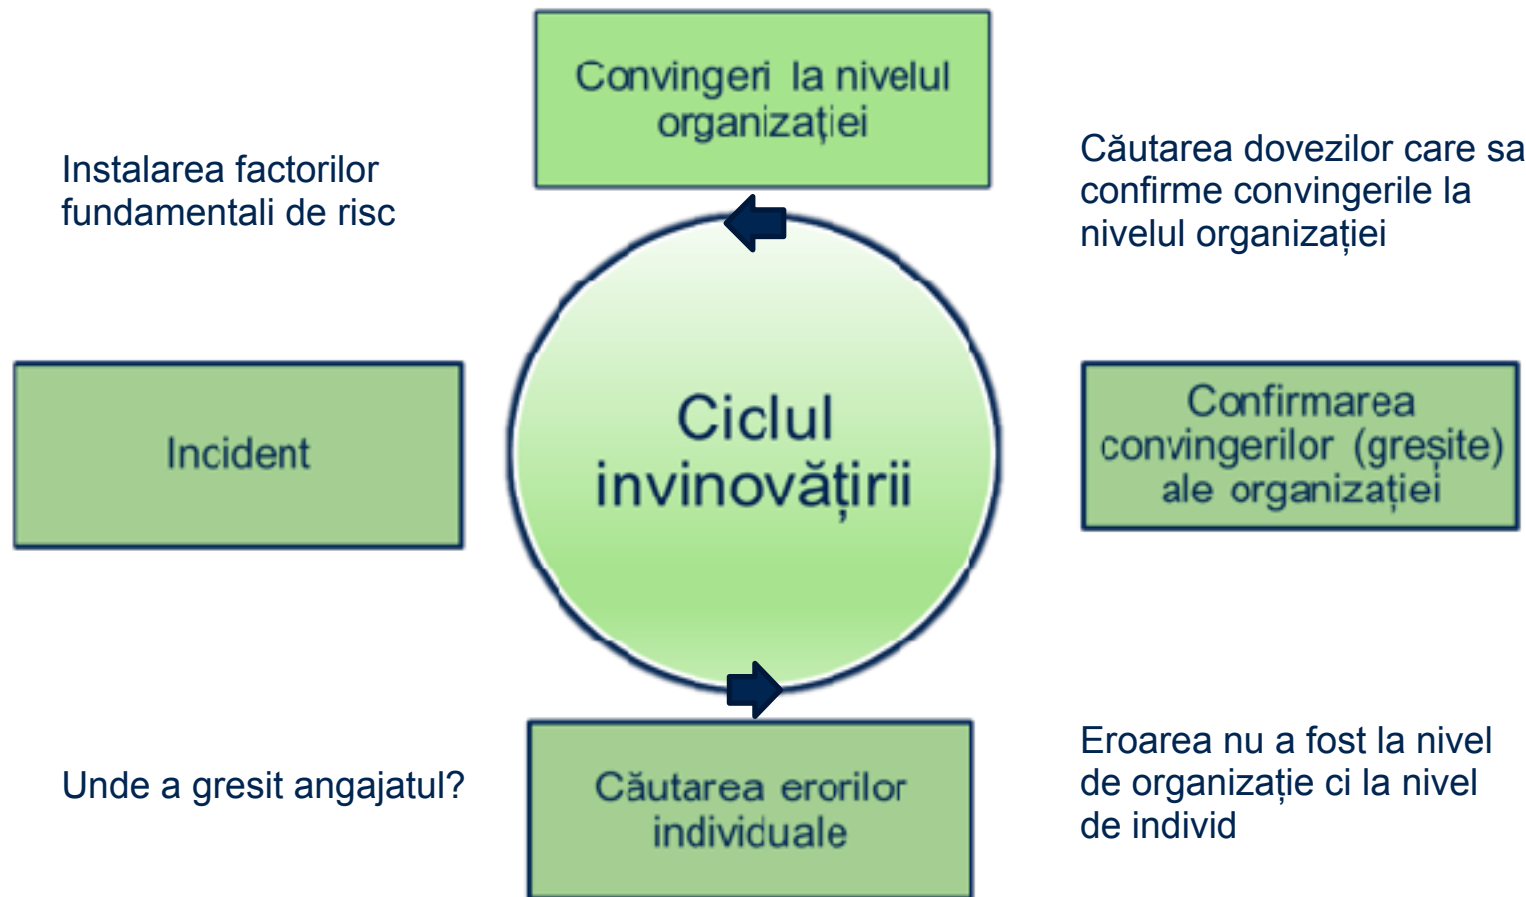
Convingeri la nivelul organizației

Instalarea factorilor fundamentali de risc

Căutarea dovezilor care sa confirme convingerile la nivelul organizației

Incident

Ciclul invinovățirii

Confirmarea convingerilor (greșite) ale organizației

Unde a gresit angajatul?

Căutarea erorilor individuale

Eroarea nu a fost la nivel de organizație ci la nivel de individ